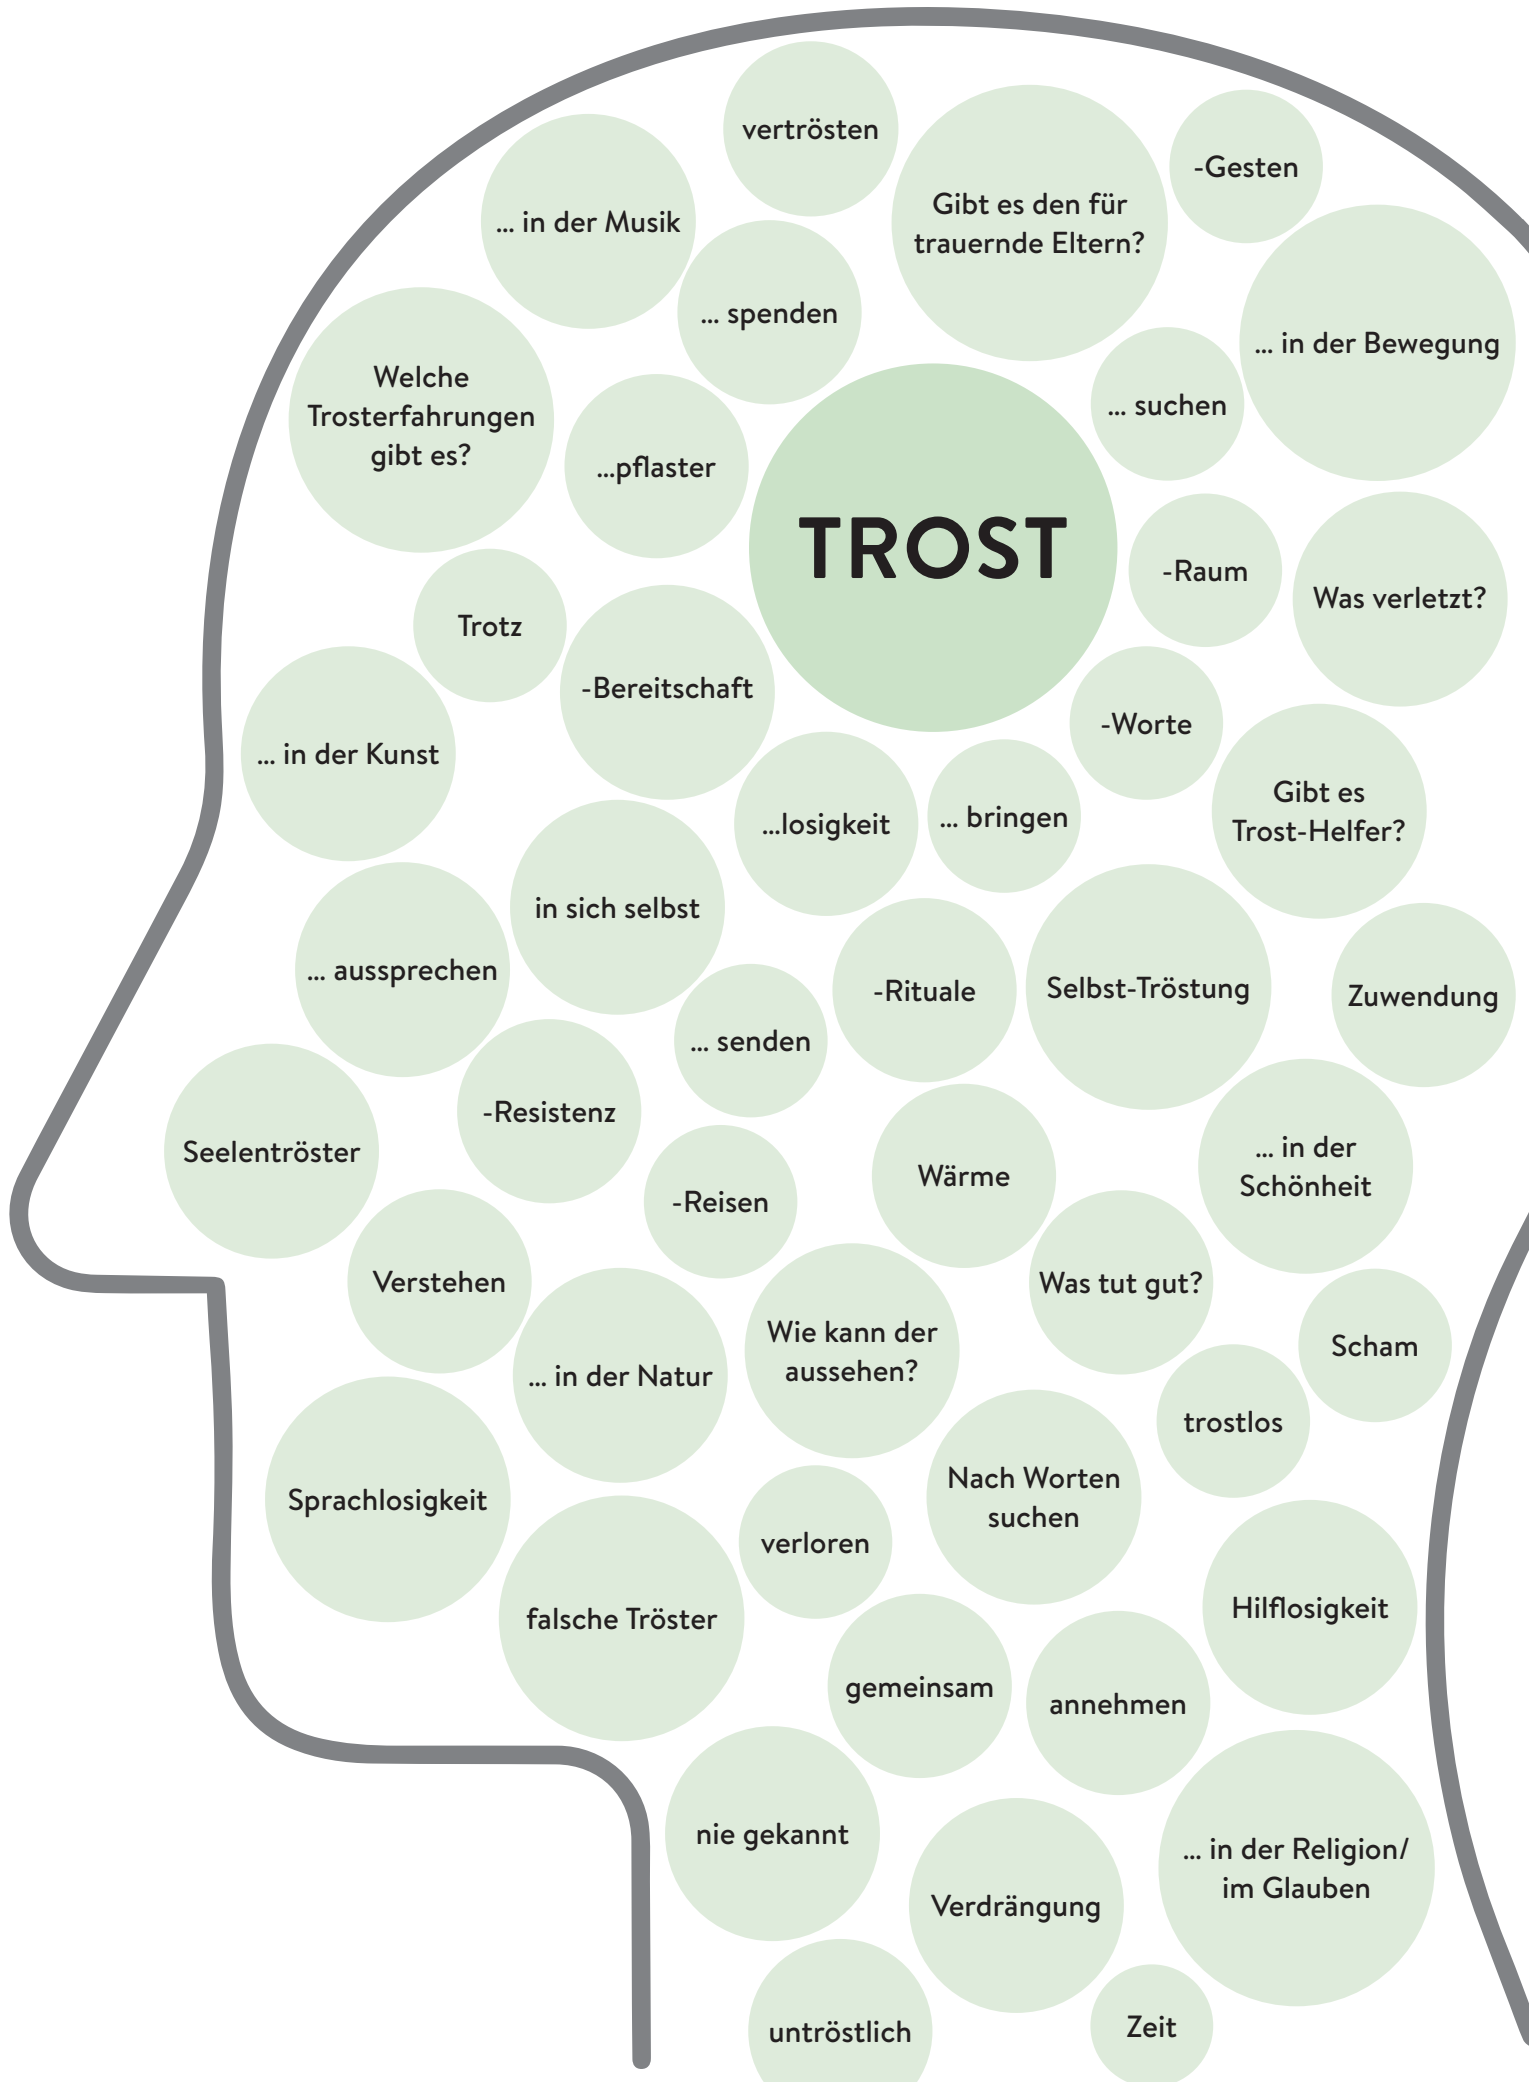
vertrösten

... in der Musik

Gibt es den für trauernde Eltern?

-Gesten

... spenden

... in der Bewegung

Welche Trosterfahrungen gibt es?

...pflaster

... suchen

TROST

-Raum

Was verletzt?

Trotz

-Bereitschaft

-Worte

... in der Kunst

...losigkeit

... bringen

Gibt es Trost-Helfer?

in sich selbst

... aussprechen

-Rituale

Selbst-Tröstung

Zuwendung

... senden

-Resistenz

Seelentröster

-Reisen

Wärme

... in der Schönheit

Verstehen

Was tut gut?

Wie kann der aussehen?

... in der Natur

Scham

trostlos

Sprachlosigkeit

Nach Worten suchen

verloren

falsche Tröster

Hilflosigkeit

gemeinsam

annehmen

nie gekannt

... in der Religion/ im Glauben

Verdrängung

untröstlich

Zeit